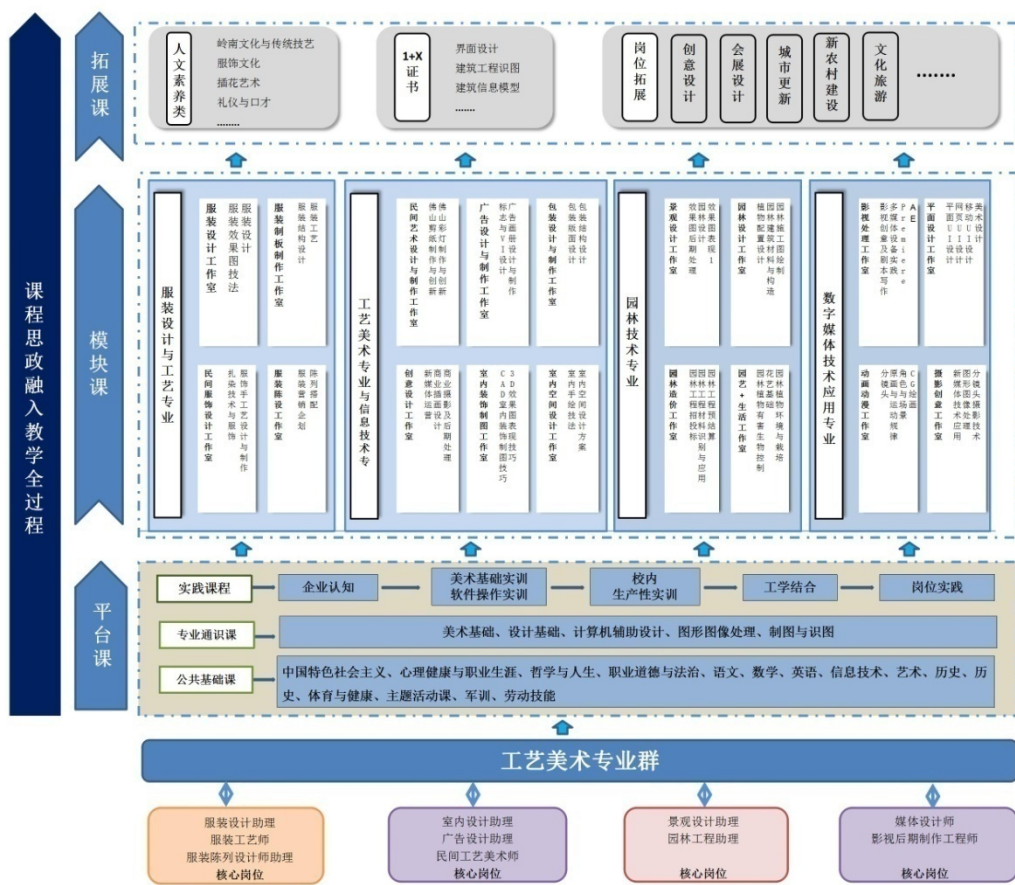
课程思政融入教学全过程

拓展课

人文素养类
岭南文化与传统技艺
服饰文化
插花艺术
礼仪与口才
........

1+X证书
界面设计
建筑工程识图
建筑信息模型
......

岗位拓展
创意设计
会展设计
城市更新
新农村建设
文化旅游
.......

模块课

服装设计与工艺专业
服装设计工作室
服装设计
服装效果图技法
服装制板制作工作室
服装工艺
服装结构设计
民间服饰设计工作室
服饰手工艺设计与制作
扎染技术与服饰
服装陈设工作室
陈列搭配
服装营销企划

工艺美术专业与信息技术专
民间艺术设计与制作工作室
佛山剪纸
佛山彩灯制作与创新
广告设计与制作工作室
标志与VI设计
广告画册设计与制作
包装设计与制作工作室
包装结构设计
包装版面设计
创意设计工作室
商业插画
新媒体运营
影视后期处理
室内装饰制作工作室
CAD效果图制作
室内装饰模型制作技巧
室内空间设计工作室
室内空间设计方案
室内手绘技法

园林技术专业
景观设计工作室
效果图后期处理
园林设计表现1
园林设计工作室
园林植物配置设计
园林建筑材料与构造
园林制图与绘
园林造价工作室
园林工程预算
园林工程材料识别与应用
园林工程招投标
园艺+生活工作室
园林植物环境与栽培
园林植物病虫害防治
花卉生产技术

数字媒体技术应用专业
影视处理工作室
Premiere
AE
影视创意与剧本写作
多媒体设备及实践
平面设计工作室
平面设计
网页UI设计
移动UI设计
美术设计
动画动漫工作室
角色与场景绘画
CG绘画
分镜头与运动规律
摄影创意工作室
摄影技术与应用
新媒体图像处理
分镜头设计

平台课

实践课程
企业认知
美术基础实训
软件操作实训
校内生产性实训
工学结合
岗位实践

专业通识课
美术基础、设计基础、计算机辅助设计、图形图像处理、制图与识图

公共基础课
中国特色社会主义、心理健康与职业生涯、哲学与人生、职业道德与法治、语文、数学、英语、信息技术、艺术、历史、历史、体育与健康、主题活动课、军训、劳动技能

工艺美术专业群

服装设计助理
服装工艺师
服装陈列设计师助理
核心岗位

室内设计助理
广告设计助理
民间工艺美术师
核心岗位

景观设计助理
园林工程助理
核心岗位

媒体设计师
影视后期制作工程师
核心岗位